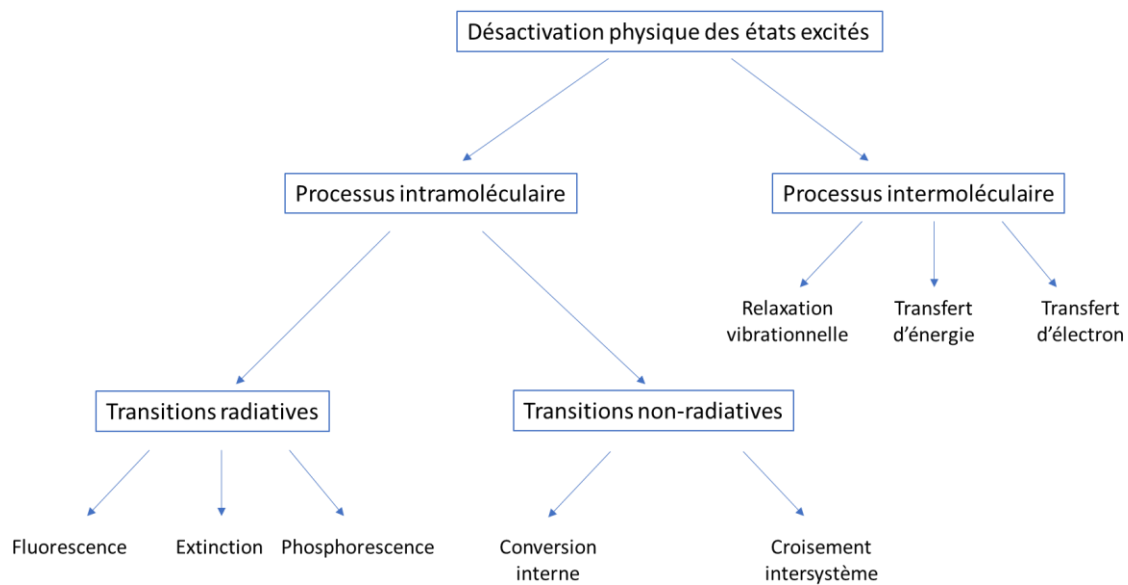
Désactivation physique des états excités

Processus intramoléculaire

Processus intermoléculaire

Relaxation vibrationnelle

Transfert d'énergie

Transfert d'électron

Transitions radiatives

Transitions non-radiatives

Fluorescence

Extinction

Phosphorescence

Conversion interne

Croisement intersystème